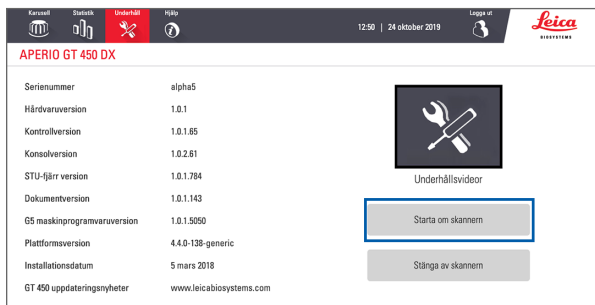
Karusell Statistik Underhåll Hjälp

12:50 | 24 oktober 2019

Logga ut

Leica BIOSYSTEMS

APERIO GT 450 DX

| | |
|---|---|
| Serienummer | alpha5 |
| Hårdvaruversion | 1.0.1 |
| Kontrollversion | 1.0.1.65 |
| Konsolversion | 1.0.2.61 |
| STU-fjärr version | 1.0.1.784 |
| Dokumentversion | 1.0.1.143 |
| G5 maskinprogramvaruversion | 1.0.1.5050 |
| Plattformsversion | 4.4.0-138-generic |
| Installationsdatum | 5 mars 2018 |
| GT 450 uppdateringsnyheter | www.leicabiosystems.com |

Underhållsvideor

Starta om skannern

Stänga av skannern